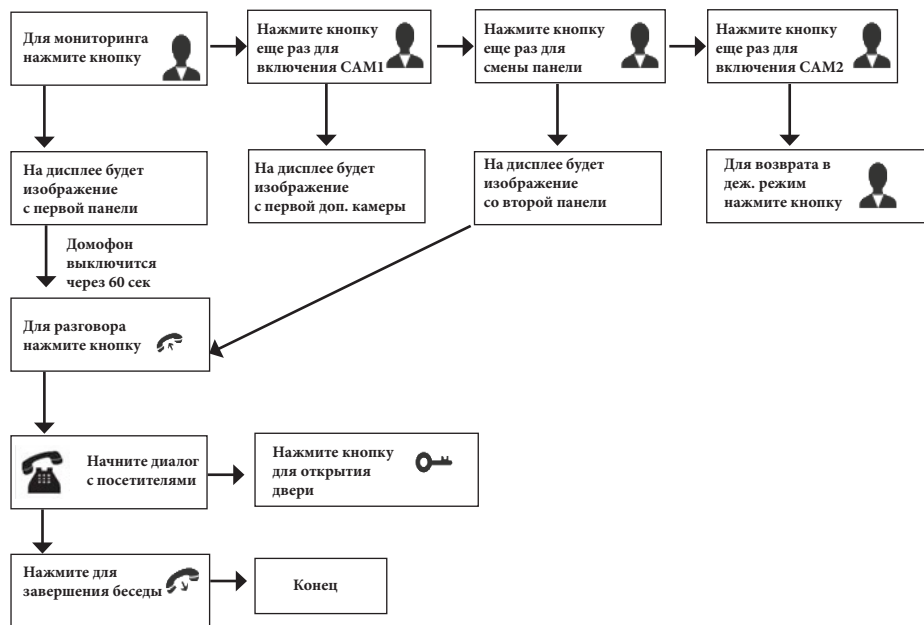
Для мониторинга нажмите кнопку

Нажмите кнопку еще раз для включения CAM1

Нажмите кнопку еще раз для смены панели

Нажмите кнопку еще раз для включения CAM2

На дисплее будет изображение с первой панели

На дисплее будет изображение с первой доп. камеры

На дисплее будет изображение со второй панели

Для возврата в деж. режим нажмите кнопку

Домофон выключится через 60 сек

Для разговора нажмите кнопку

Начните диалог с посетителями

Нажмите кнопку для открытия двери

Нажмите для завершения беседы

Конец